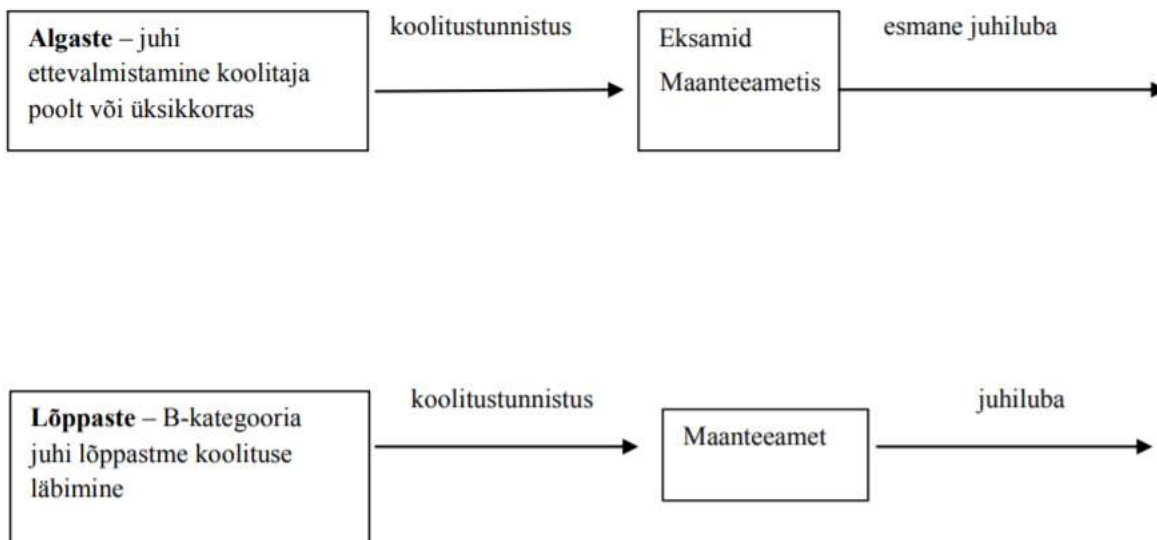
**Algaste** – juhi ettevalmistamine koolitaja poolt või üksikkorras

koolitustunnistus

Eksamid Maanteeametis

esmane juhiluba

**Lõppaste** – B-kategooria juhi lõppastme koolituse läbimine

koolitustunnistus

Maanteeamet

juhiluba